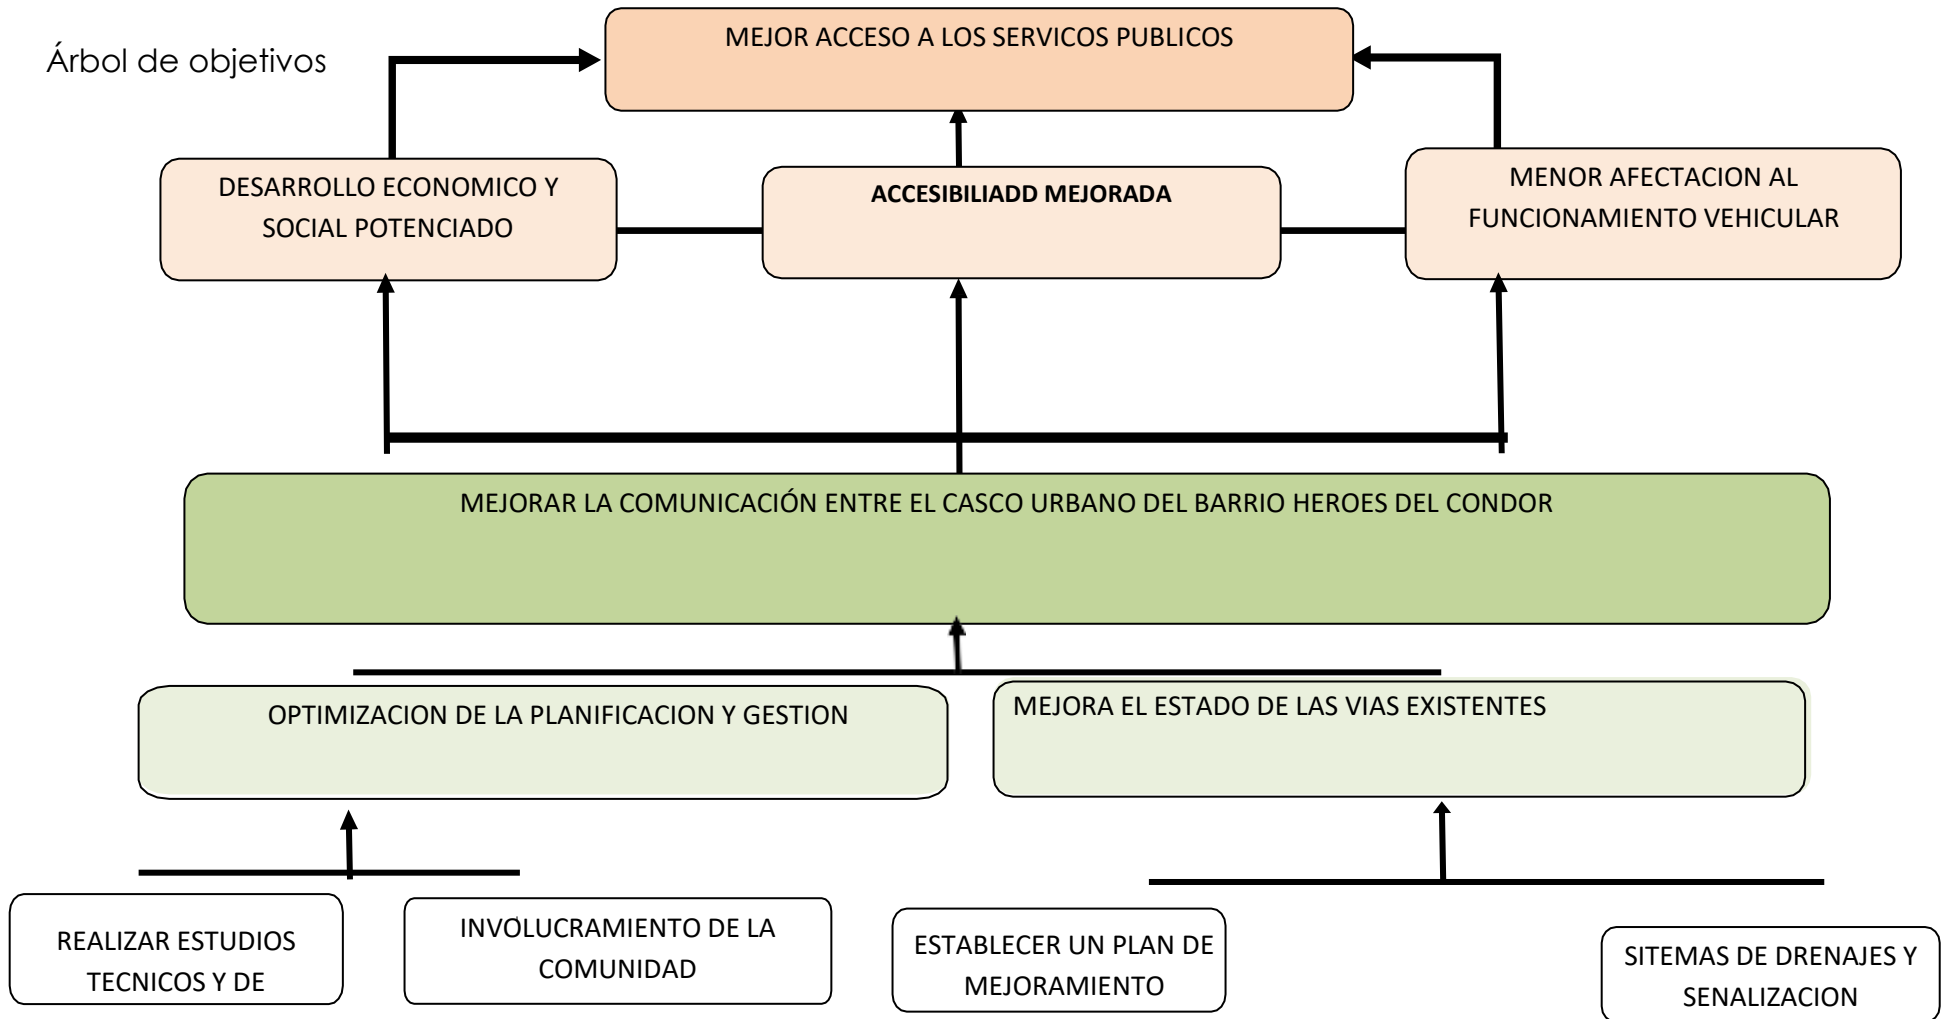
Árbol de objetivos

MEJOR ACCESO A LOS SERVICOS PUBLICOS

DESARROLLO ECONOMICO Y SOCIAL POTENCIADO

ACCESIBILIADD MEJORADA

MENOR AFECTACION AL FUNCIONAMIENTO VEHICULAR

MEJORAR LA COMUNICACIÓN ENTRE EL CASCO URBANO DEL BARRIO HEROES DEL CONDOR

OPTIMIZACION DE LA PLANIFICACION Y GESTION

MEJORA EL ESTADO DE LAS VIAS EXISTENTES

REALIZAR ESTUDIOS TECNICOS Y DE

INVOLUCRAMIENTO DE LA COMUNIDAD

ESTABLECER UN PLAN DE MEJORAMIENTO

SITEMAS DE DRENAJES Y SENALIZACION